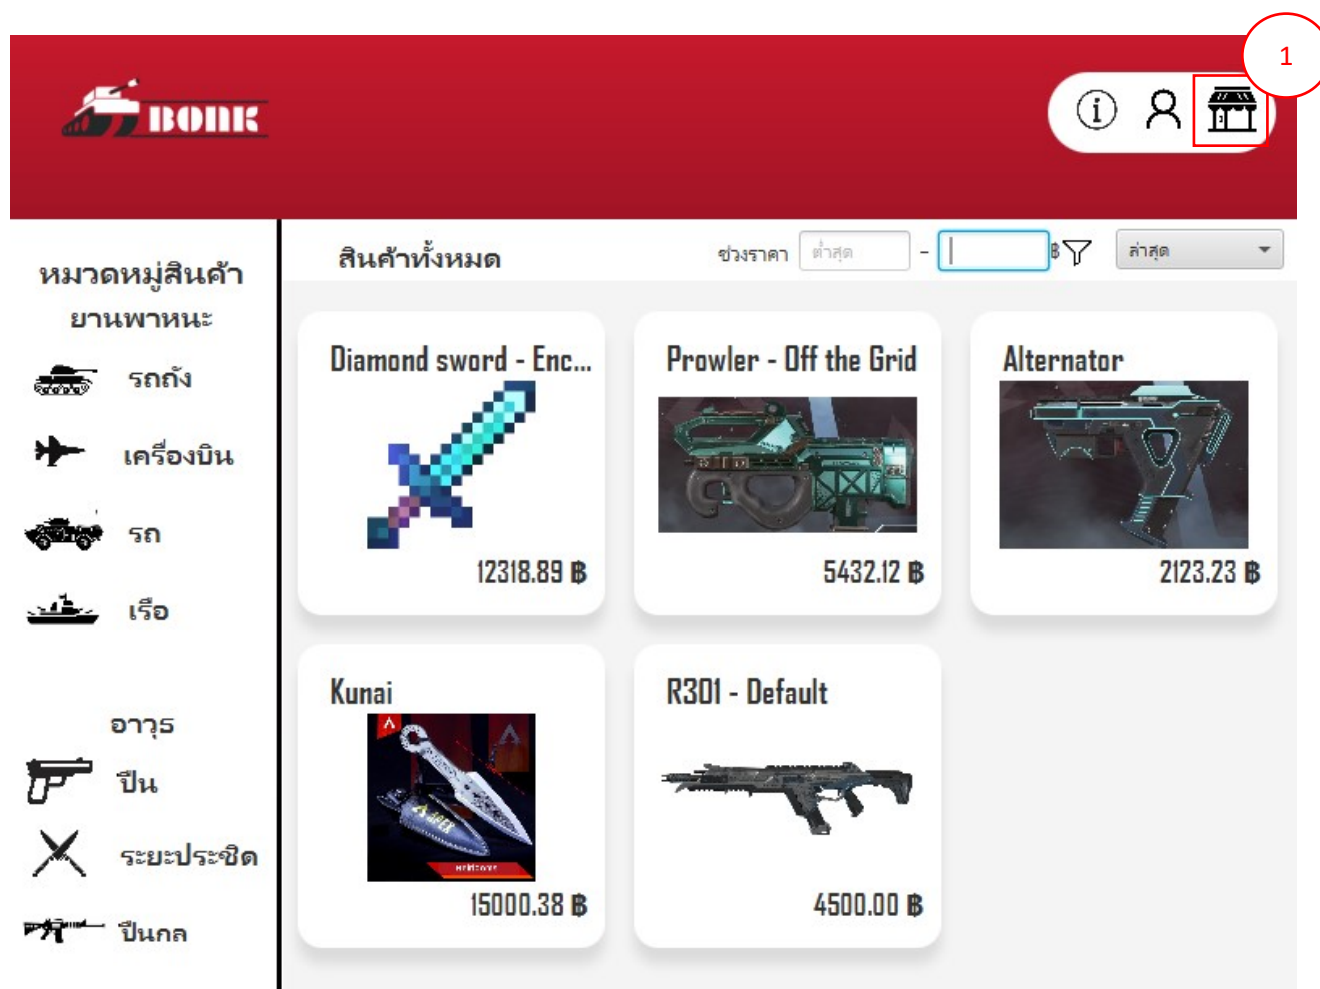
BONK

1

หมวดหมู่สินค้า
ยานพาหนะ
รถถัง
เครื่องบิน
รถ
เรือ

อาวุธ
ปืน
ระยะประชิด
ปืนกล

สินค้าทั้งหมด

ช่วงราคา ต่ำสุด - ฿

ล่าสุด

Diamond sword - Enc...
12318.89 ฿

Prowler - Off the Grid
5432.12 ฿

Alternator
2123.23 ฿

Kunai
15000.38 ฿

R301 - Default
4500.00 ฿